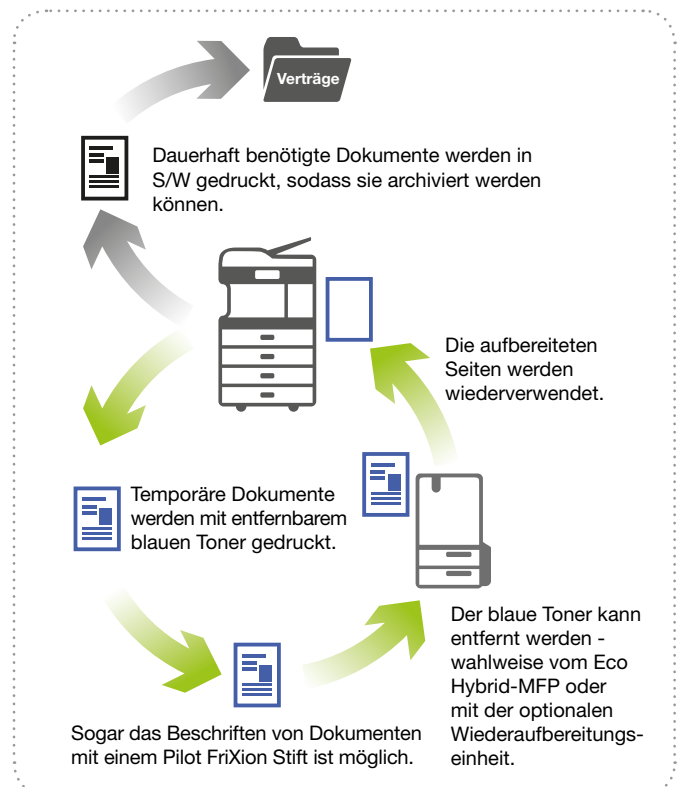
Verträge

Dauerhaft benötigte Dokumente werden in S/W gedruckt, sodass sie archiviert werden können.

Die aufbereiteten Seiten werden wiederverwendet.

Temporäre Dokumente werden mit entfernbarem blauen Toner gedruckt.

Der blaue Toner kann entfernt werden - wahlweise vom Eco Hybrid-MFP oder mit der optionalen Wiederaufbereitungseinheit.

Sogar das Beschriften von Dokumenten mit einem Pilot FriXion Stift ist möglich.